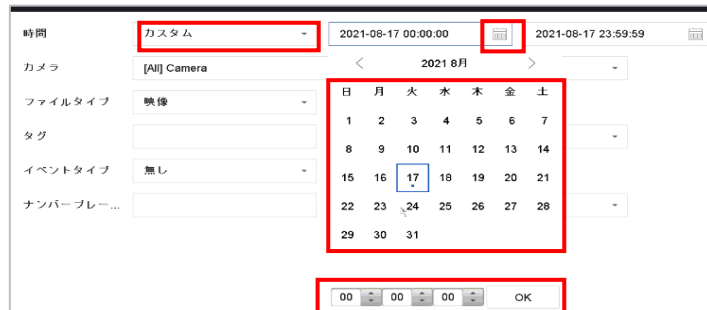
時間
カスタム
2021-08-17 00:00:00
2021-08-17 23:59:59

カメラ
[All] Camera

ファイルタイプ
映像

タグ

イベントタイプ
無し

ナンバープレー...

2021 8月

| 日 | 月 | 火 | 水 | 木 | 金 | 土 |
|---|---|---|---|---|---|---|
| 1 | 2 | 3 | 4 | 5 | 6 | 7 |
| 8 | 9 | 10 | 11 | 12 | 13 | 14 |
| 15 | 16 | 17 | 18 | 19 | 20 | 21 |
| 22 | 23 | 24 | 25 | 26 | 27 | 28 |
| 29 | 30 | 31 | | | | |

00 00 00 OK